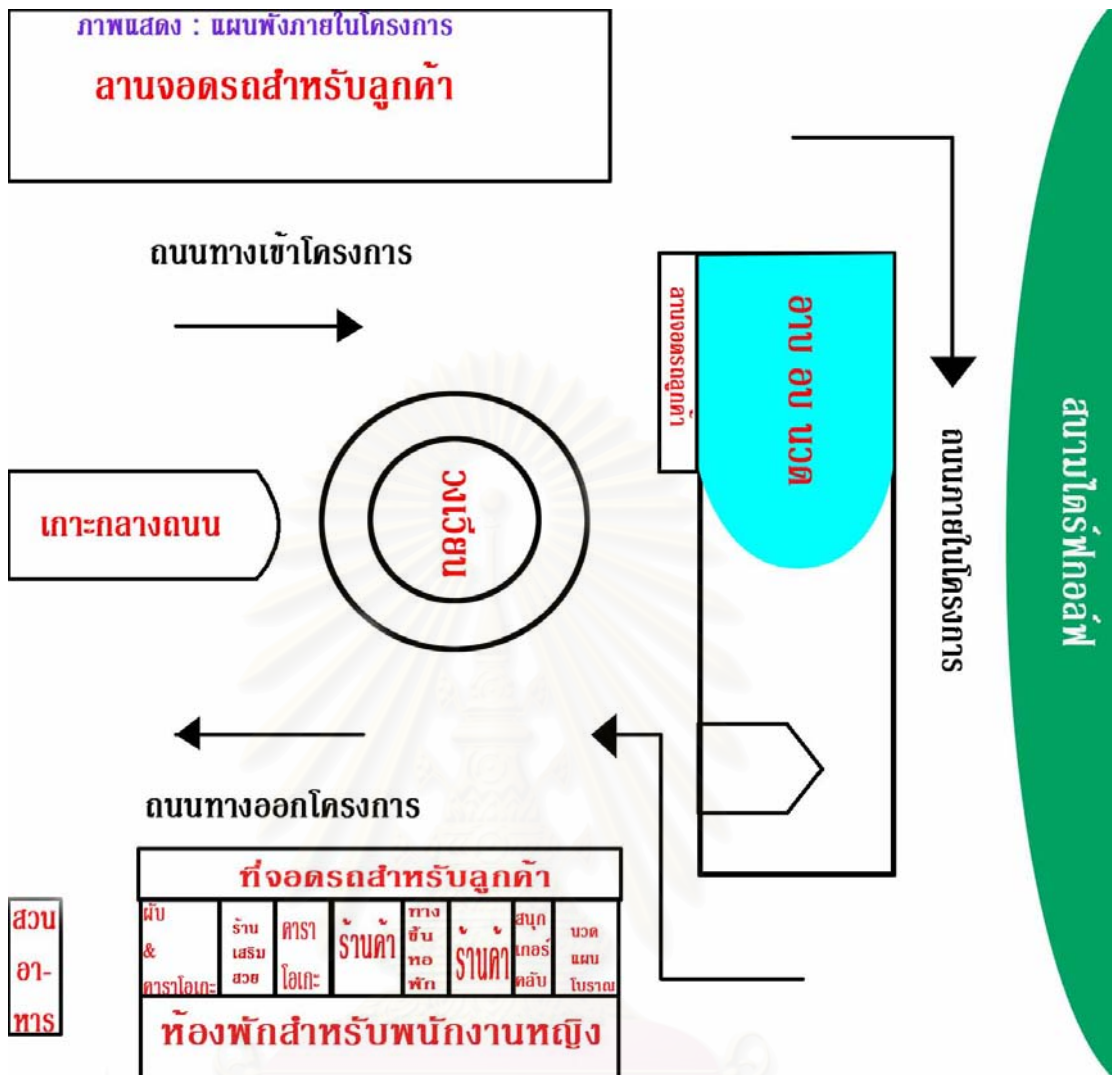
ภาพแสดง : แผนผังภายในโครงการ

ลานจอดรถสำหรับลูกค้า

ถนนทางเข้าโครงการ

ลานจอดรถลูกค้า

อาบ อบ นวด

ถนนภายในโครงการ

สนามไดร์ฟกอล์ฟ

เกาะกลางถนน

น้ำพุ

ถนนทางออกโครงการ

ที่จอดรถสำหรับลูกค้า

| ผับ & คาราโอเกะ | ร้านเสริมสวย | คาราโอเกะ | ร้านค้า | ทางขึ้นหอพัก | ร้านค้า | สนุกเกอร์คลับ | นวดแผนโบราณ |
|---|---|---|---|---|---|---|---|

สวนอาหาร

ห้องพักสำหรับพนักงานหญิง